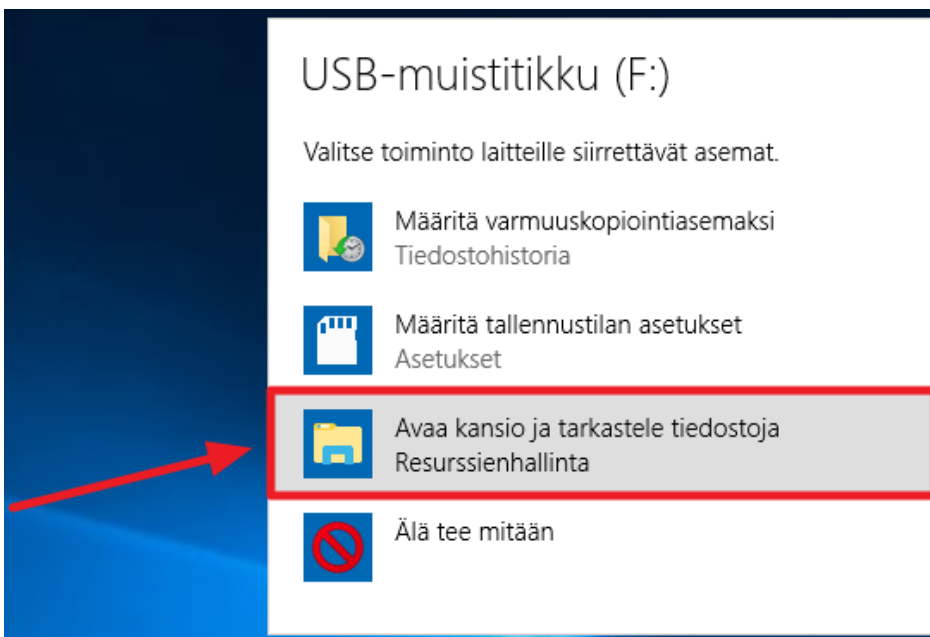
USB-muistitikku (F:)

Valitse toiminto laitteille siirrettävät asemat.

Määritä varmuuskopiointiasemaksi
Tiedostohistoria

Määritä tallennustilan asetukset
Asetukset

Avaa kansio ja tarkastele tiedostoja
Resurssienhallinta

Älä tee mitään